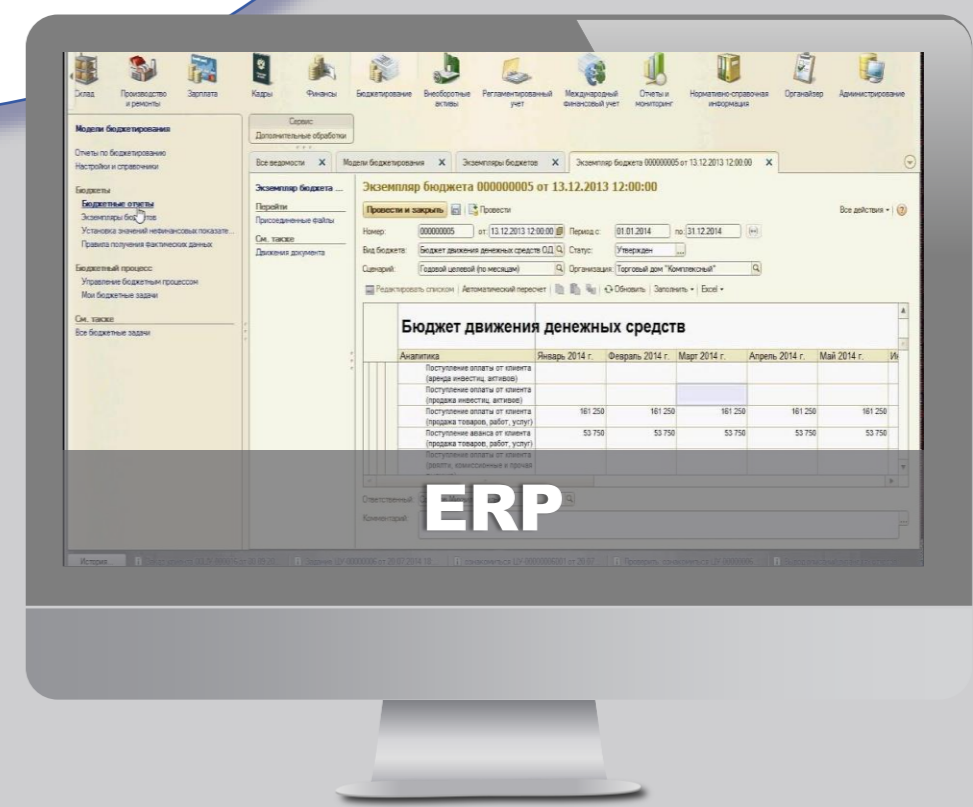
Склад Производство и ремонты Зарплата Кадры Финансы Бюджетирование Внеоборотные активы Регламентированный учет Международный финансовый учет Отчеты и мониторинг Нормативно-справочная информация Органайзер Администрирование

Сервис
Дополнительные обработки

Модели бюджетирования

Отчеты по бюджетированию
Настройки и справочники

Бюджеты
Бюджетные отчеты
Экземпляры бюджетов
Установка значений нефинансовых показате...
Правила получения фактических данных

Бюджетный процесс
Управление бюджетным процессом
Мои бюджетные задачи

См. также
Все бюджетные задачи

Все ведомости | Модели бюджетирования | Экземпляры бюджетов | Экземпляр бюджета 000000005 от 13.12.2013 12:00:00

Экземпляр бюджета ...
Перейти
Присоединенные файлы
См. также
Движения документа

Экземпляр бюджета 000000005 от 13.12.2013 12:00:00

Провести и закрыть | Провести | Все действия

Номер: 000000005 от: 13.12.2013 12:00:00 Период с: 01.01.2014 по: 31.12.2014
Вид бюджета: Бюджет движения денежных средств ОД Статус: Утвержден
Сценарий: Годовой целевой (по месяцам) Организация: Торговый дом "Комплексный"

Редактировать списком | Автоматический пересчет | Обновить | Заполнить | Excel

Бюджет движения денежных средств

| Аналитика | Январь 2014 г. | Февраль 2014 г. | Март 2014 г. | Апрель 2014 г. | Май 2014 г. |
|---|---|---|---|---|---|
| Поступление оплаты от клиента (аренда инвестиц. активов) | | | | | |
| Поступление оплаты от клиента (продажа инвестиц. активов) | | | | | |
| Поступление оплаты от клиента (продажа товаров, работ, услуг) | 161 250 | 161 250 | 161 250 | 161 250 | 161 250 |
| Поступление аванса от клиента (продажа товаров, работ, услуг) | 53 750 | 53 750 | 53 750 | 53 750 | 53 750 |
| Поступление оплаты от клиента (роялти, комиссионные и прочая | | | | | |

Ответственный:
Комментарий:

ERP

История